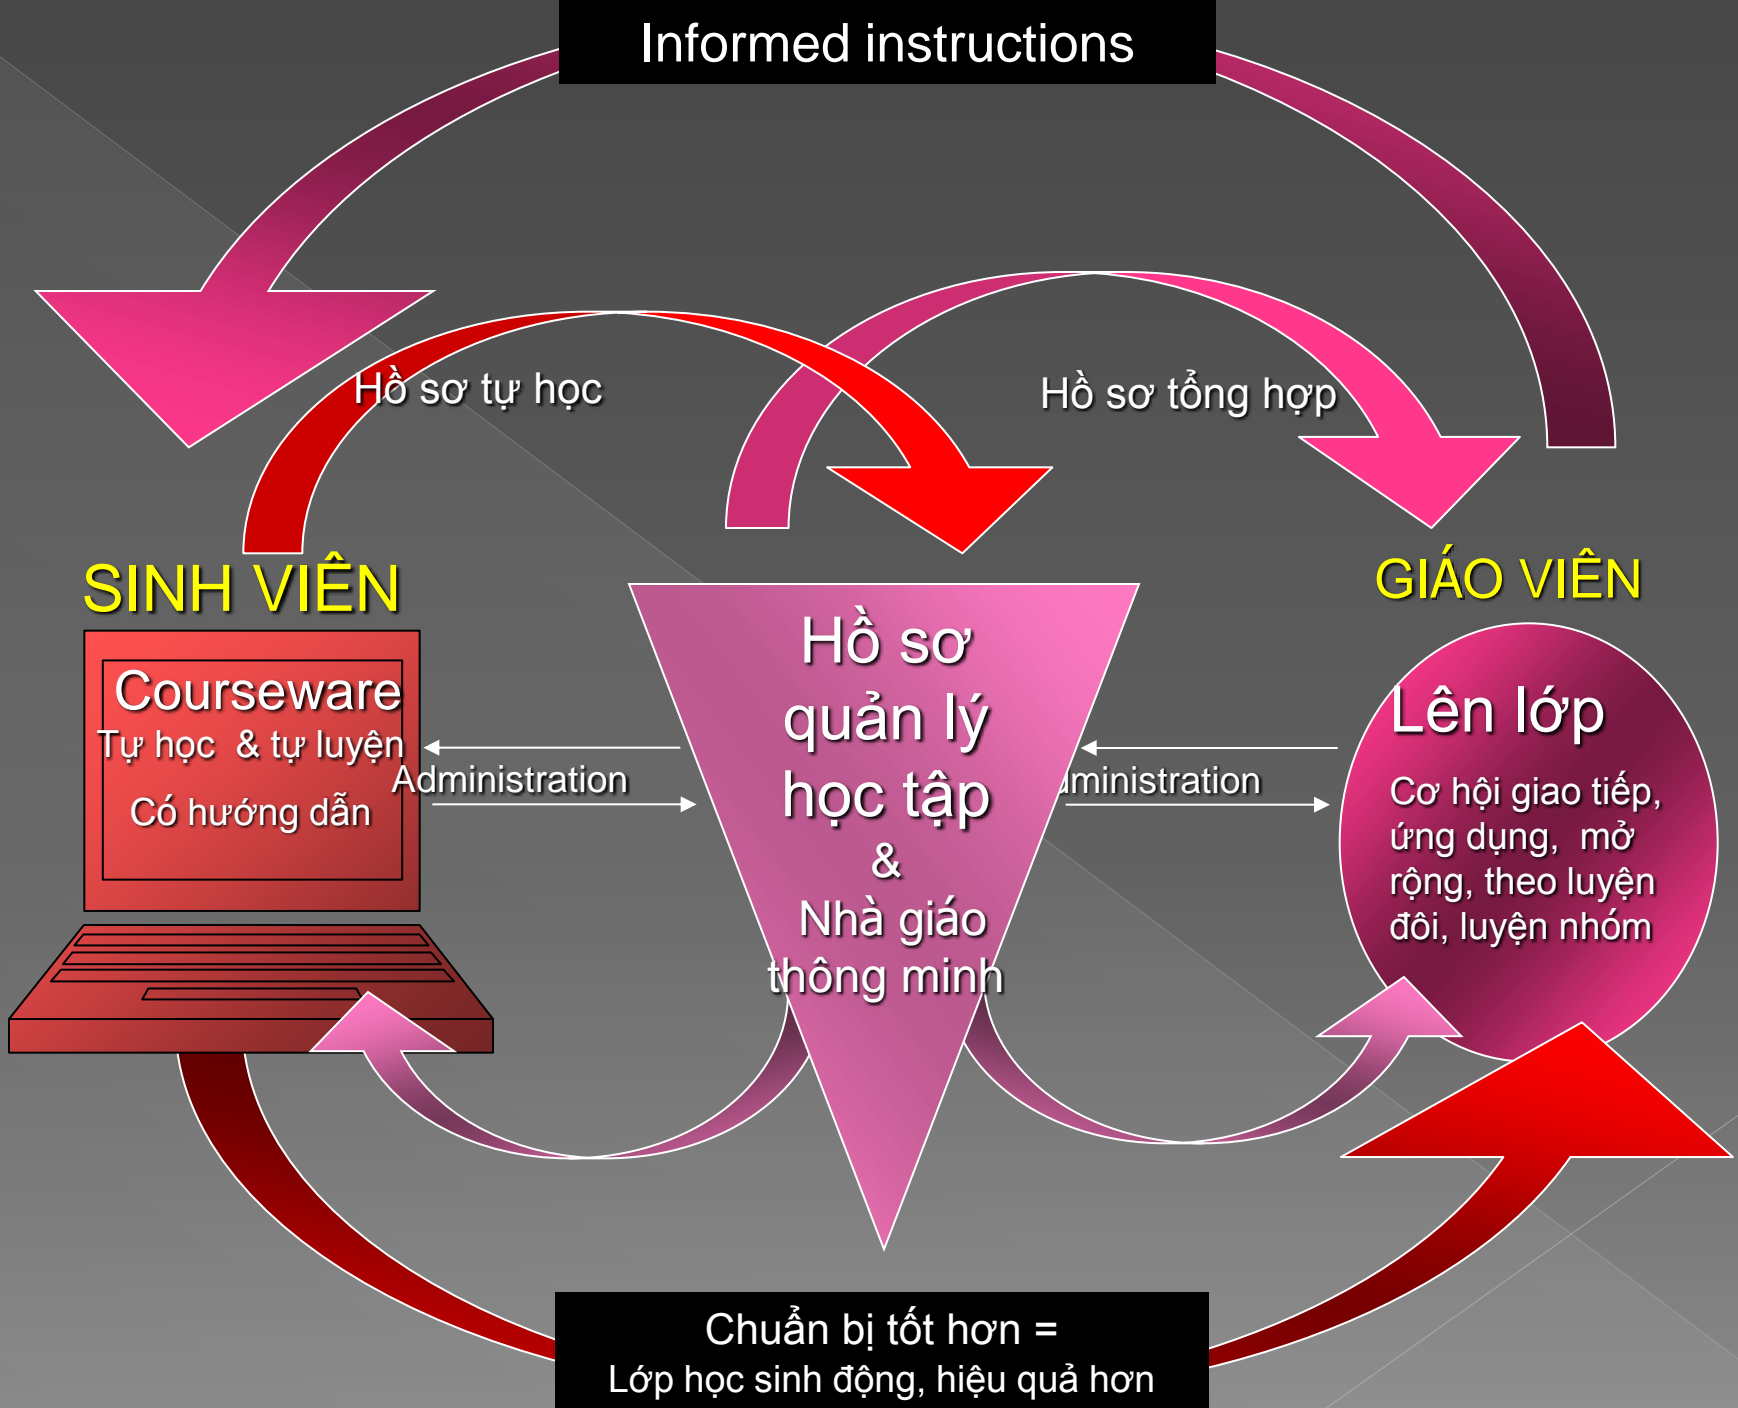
Informed instructions

Hồ sơ tự học

Hồ sơ tổng hợp

SINH VIÊN

GIÁO VIÊN

Courseware
Tự học & tự luyện
Có hướng dẫn

Administration

Hồ sơ quản lý học tập & Nhà giáo thông minh

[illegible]ministration

Lên lớp
Cơ hội giao tiếp, ứng dụng, mở rộng, theo luyện đôi, luyện nhóm

Chuẩn bị tốt hơn =
Lớp học sinh động, hiệu quả hơn